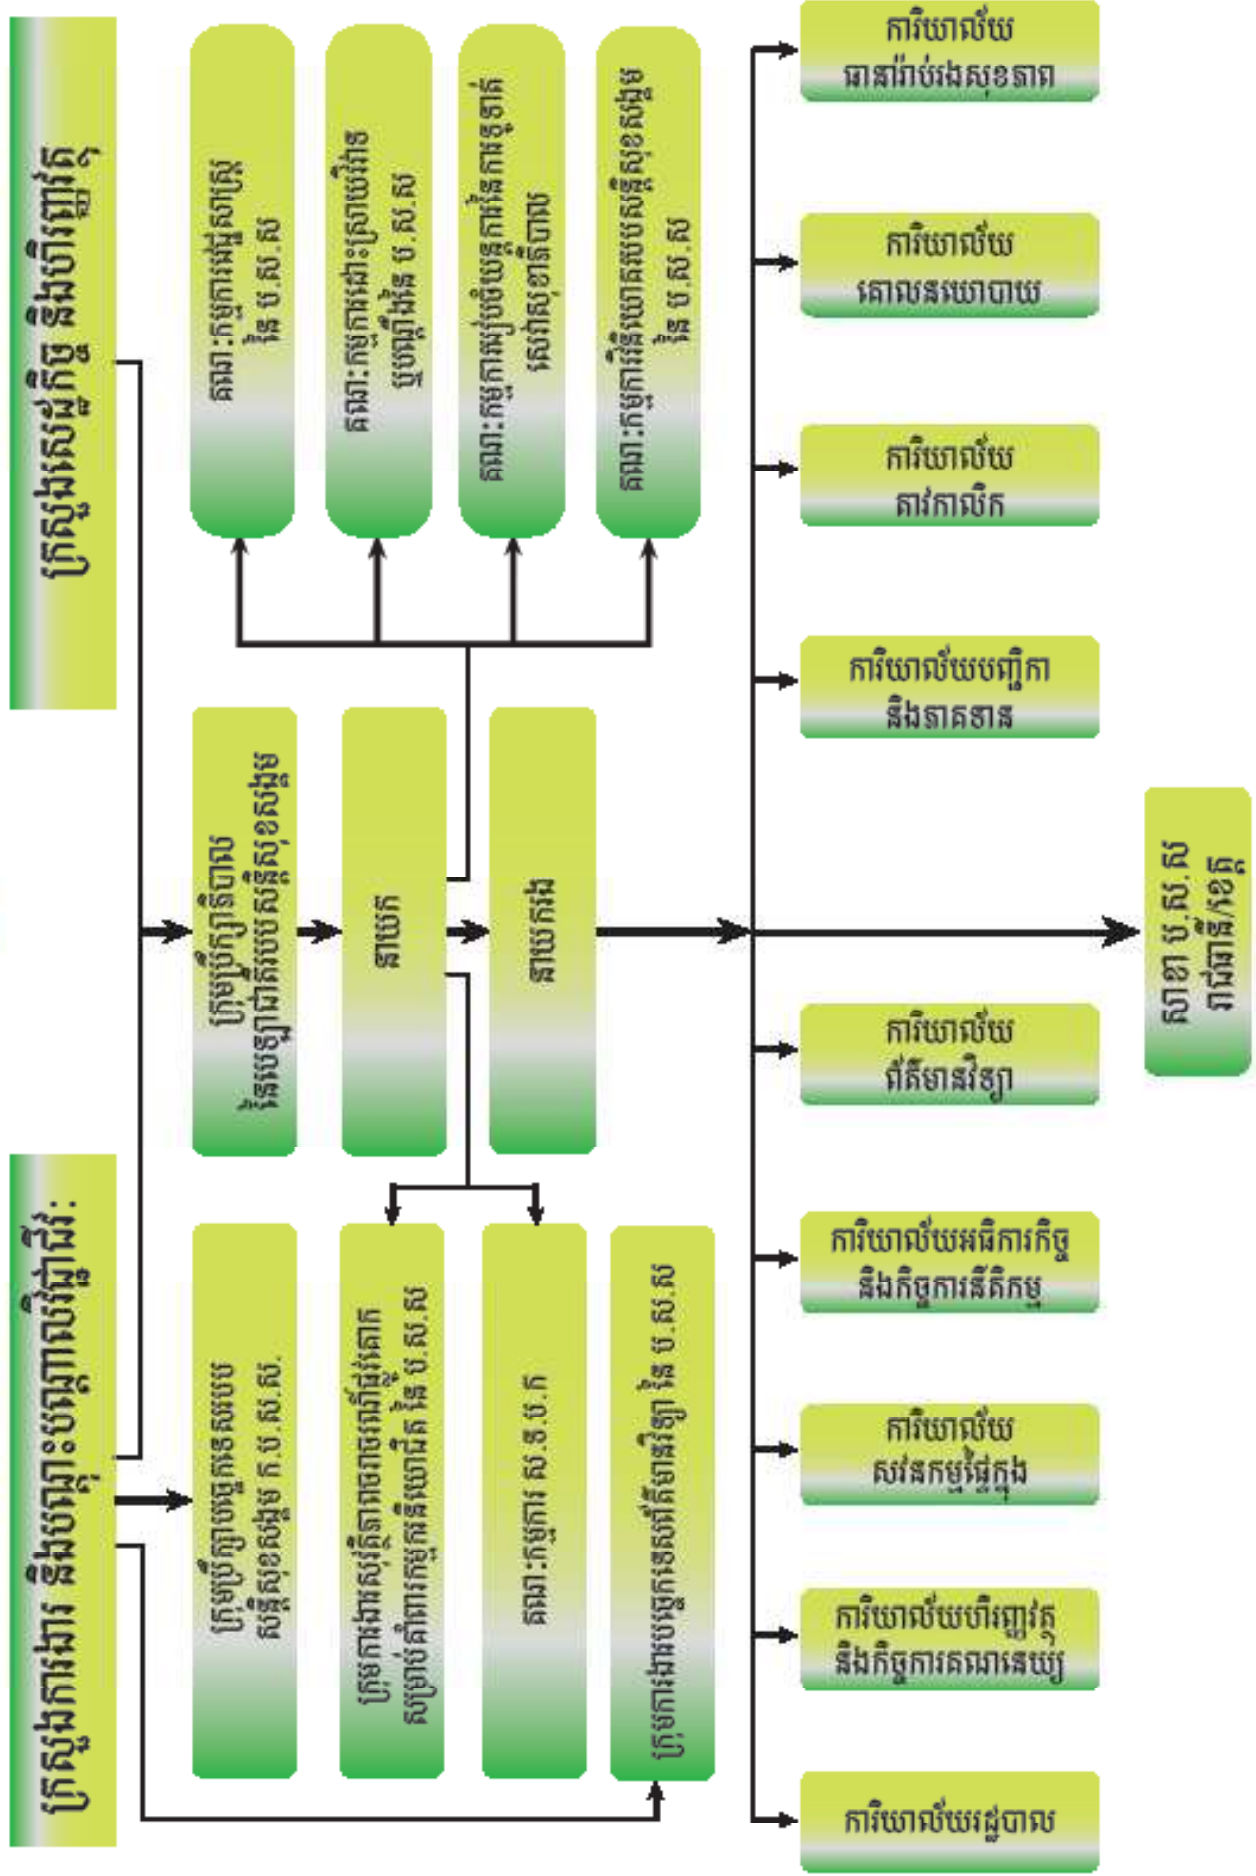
ក្រសួងសេដ្ឋកិច្ច និងហិរញ្ញវត្ថុ

ក្រសួងការងារ និងបណ្តុះបណ្តាលវិជ្ជាជីវៈ

គណៈកម្មការវិនិយោគ នៃ ប.ស.ស

គណៈកម្មការដោះស្រាយវិវាទ ប្រាក់វិភាគទាន ប.ស.ស

គណៈកម្មការប្រឹក្សាវេជ្ជសាស្ត្រ សម្រាប់គ្រោះថ្នាក់

គណៈកម្មការឯកសារប៉ះប៉ូវការងារ នៃ ប.ស.ស

ក្រុមប្រឹក្សាភិបាល នៃបេឡាជាតិរបបសន្តិសុខសង្គម

នាយក

នាយករង

ក្រុមប្រឹក្សាបច្ចេកទេសរបប សន្តិសុខសង្គម ក.ប.ស.ស

ក្រុមការងារសុំក្តីនៃការអនុវត្តច្បាប់ សម្រាប់គ្រប់គ្រងការហិរញ្ញវត្ថុ នៃ ប.ស.ស

គណៈកម្មការ ស.ខ.ប.ក

ក្រុមការងារបច្ចេកទេសព័ត៌មានវិទ្យា នៃ ប.ស.ស

ការិយាល័យ ធានារ៉ាប់រងសុខភាព

ការិយាល័យ គោលនយោបាយ

ការិយាល័យ គាំពារលិក

ការិយាល័យបញ្ជិកា និងធានាគារ

សាខា ប.ស.ស រាជធានី/ខេត្ត

ការិយាល័យ ព័ត៌មានវិទ្យា

ការិយាល័យអធិការកិច្ច និងកិច្ចការនីតិកម្ម

ការិយាល័យ សវនកម្មផ្ទៃក្នុង

ការិយាល័យហិរញ្ញវត្ថុ និងកិច្ចការគណនេយ្យ

ការិយាល័យរដ្ឋបាល